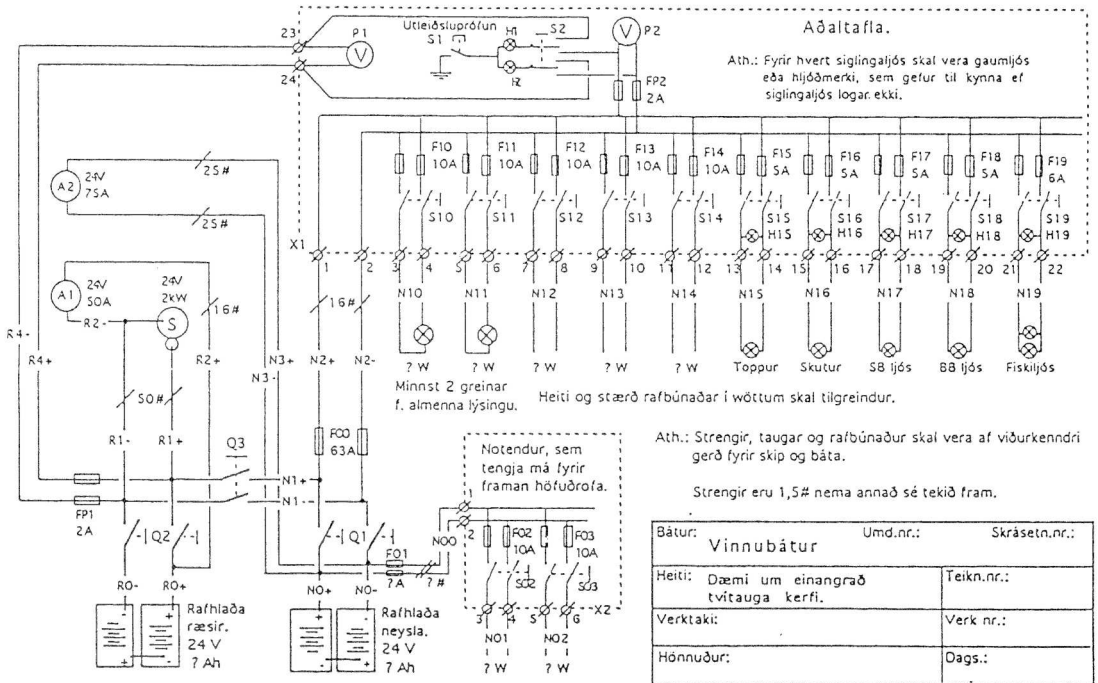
Aðaltafla.

Útleiðsluprófun
S1
H1
S2
H2
P1
V
P2
V
23
24

Ath.: Fyrir hvert siglingaljós skal vera gaumljós eða hljóðmerki, sem gefur til kynna ef siglingaljós logar ekki.

FP2
2A

F10 10A
F11 10A
F12 10A
F13 10A
F14 10A
F15 5A
F16 5A
F17 5A
F18 5A
F19 6A

S10
S11
S12
S13
S14
S15 H15
S16 H16
S17 H17
S18 H18
S19 H19

A2 24V 75A
/25#
/25#

X1
1 2 3 4 5 6 7 8 9 10 11 12 13 14 15 16 17 18 19 20 21 22

A1 24V 50A
24V 2kW
S
R2-
/16#
R2+
/16#

N10 N11 N12 N13 N14 N15 N16 N17 N18 N19

? W ? W ? W ? W ? W Toppur Skutur SB ljós BB ljós Fiskiljós

Minnst 2 greinar f. almenna lýsingu.

Heiti og stærð rafbúnaðar í wöttum skal tilgreindur.

R4-
R4+
N3+
N3-
N2+
N2-
/50#
R1-
R1+
Q3
F00 63A
N1+
N1-
FP1 2A
Q2
Q1
F01 ?A
N00
?#

Notendur, sem tengja má fyrir framan höfuðrofa.
1
2
F02 10A
F03 10A
S02
S03
3 4 5 6
X2
N01
N02
? W ? W

R0-
R0+
Rafhlaða ræsir. 24 V ? Ah
N0+
N0-
Rafhlaða neysla. 24 V ? Ah

Ath.: Strengir, taugar og rafbúnaður skal vera af viðurkenndri gerð fyrir skip og báta.

Strengir eru 1,5# nema annað sé tekið fram.

| Bátur: Vinnubátur | Umd.nr.: | Skrásetn.nr.: |
|---|---|---|
| Heiti: Dæmi um einangrað tvítauga kerfi. | | Teikn.nr.: |
| Verktaki: | | Verk nr.: |
| Hönnuður: | | Dags.: |